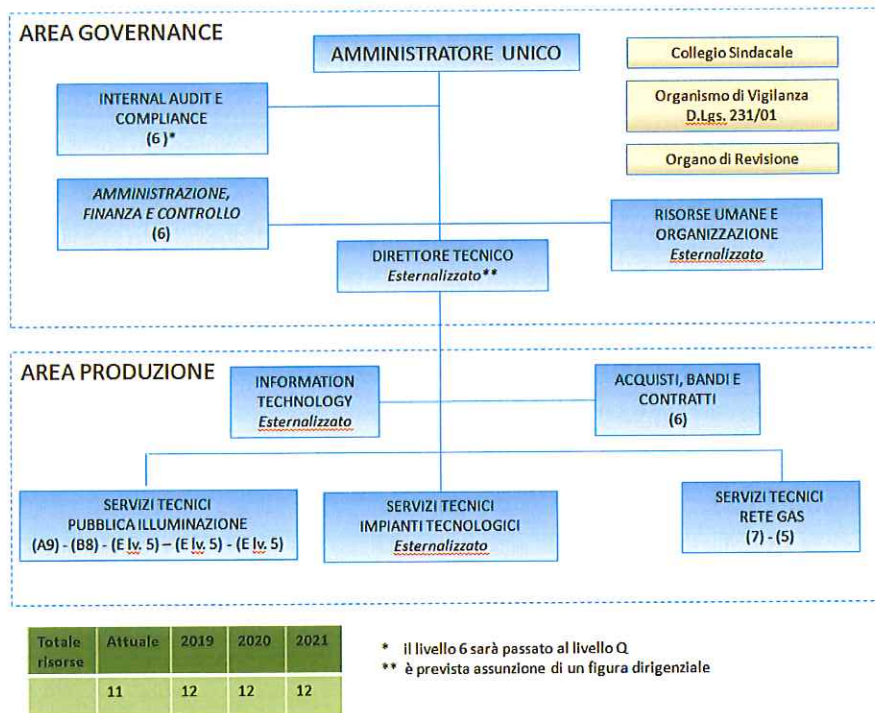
AREA GOVERNANCE

AMMINISTRATORE UNICO

Collegio Sindacale

Organismo di Vigilanza D.Lgs. 231/01

Organo di Revisione

INTERNAL AUDIT E COMPLIANCE (6)*

AMMINISTRAZIONE, FINANZA E CONTROLLO (6)

RISORSE UMANE E ORGANIZZAZIONE Esternalizzato

DIRETTORE TECNICO Esternalizzato**

AREA PRODUZIONE

INFORMATION TECHNOLOGY Esternalizzato

ACQUISTI, BANDI E CONTRATTI (6)

SERVIZI TECNICI PUBBLICA ILLUMINAZIONE (A9) - (B8) - (E lv. 5) – (E lv. 5) - (E lv. 5)

SERVIZI TECNICI IMPIANTI TECNOLOGICI Esternalizzato

SERVIZI TECNICI RETE GAS (7) - (5)

| Totale risorse | Attuale | 2019 | 2020 | 2021 |
|---|---|---|---|---|
| | 11 | 12 | 12 | 12 |

* il livello 6 sarà passato al livello Q
** è prevista assunzione di un figura dirigenziale